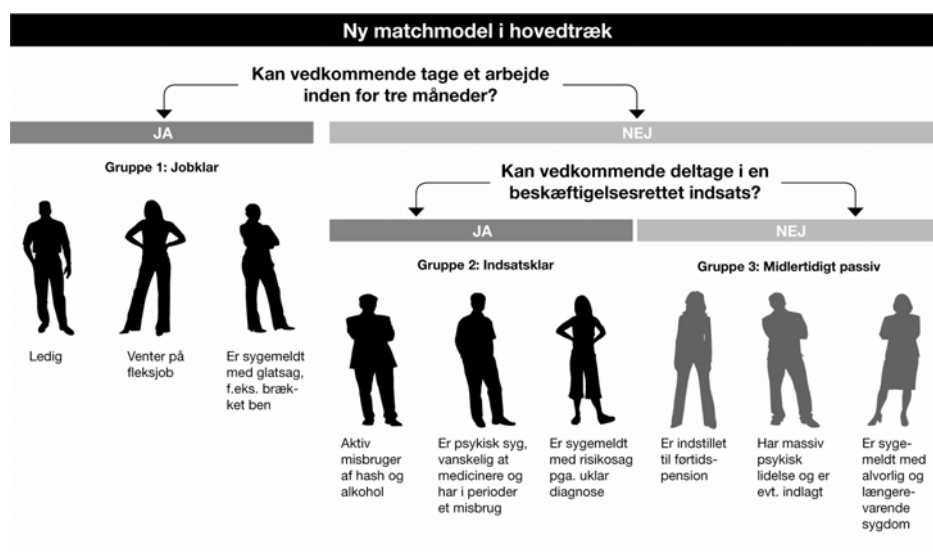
Ny matchmodel i hovedtræk

Kan vedkommende tage et arbejde inden for tre måneder?

JA

NEJ

Gruppe 1: Jobklar

Kan vedkommende deltage i en beskæftigelsesrettet indsats?

JA

NEJ

Gruppe 2: Indsatsklar

Gruppe 3: Midlertidigt passiv

Ledig

Venter på fleksjob

Er sygemeldt med glatsag, f.eks. brækket ben

Aktiv misbruger af hash og alkohol

Er psykisk syg, vanskelig at medicinere og har i perioder et misbrug

Er sygemeldt med risikosag pga. uklar diagnose

Er indstillet til førtidspension

Har massiv psykisk lidelse og er evt. indlagt

Er sygemeldt med alvorlig og længerevarende sygdom